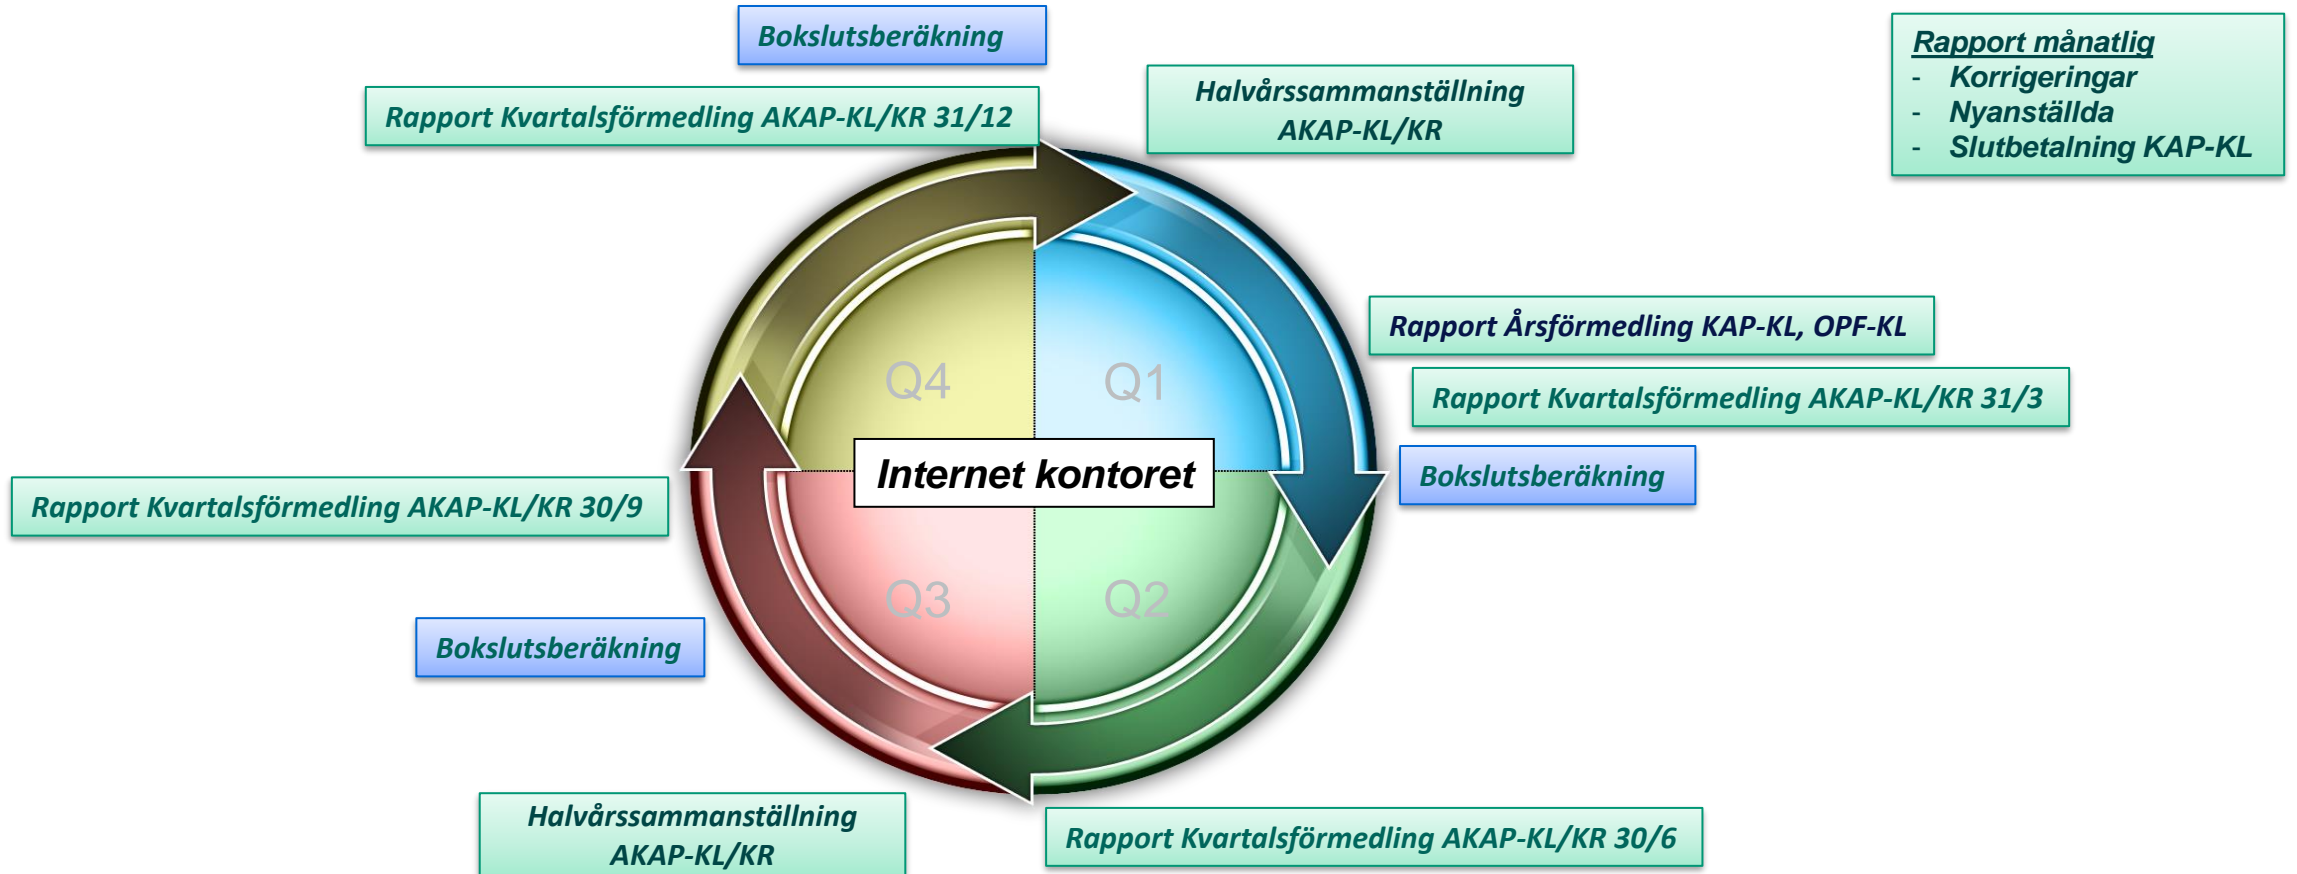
Bokslutsberäkning

Rapport Kvartalsförmedling AKAP-KL/KR 31/12

Halvårssammanställning AKAP-KL/KR

Rapport månatlig
- Korrigeringar
- Nyanställda
- Slutbetalning KAP-KL

Rapport Årsförmedling KAP-KL, OPF-KL

Rapport Kvartalsförmedling AKAP-KL/KR 31/3

Bokslutsberäkning

Q4

Q1

Internet kontoret

Q3

Q2

Rapport Kvartalsförmedling AKAP-KL/KR 30/9

Bokslutsberäkning

Halvårssammanställning AKAP-KL/KR

Rapport Kvartalsförmedling AKAP-KL/KR 30/6